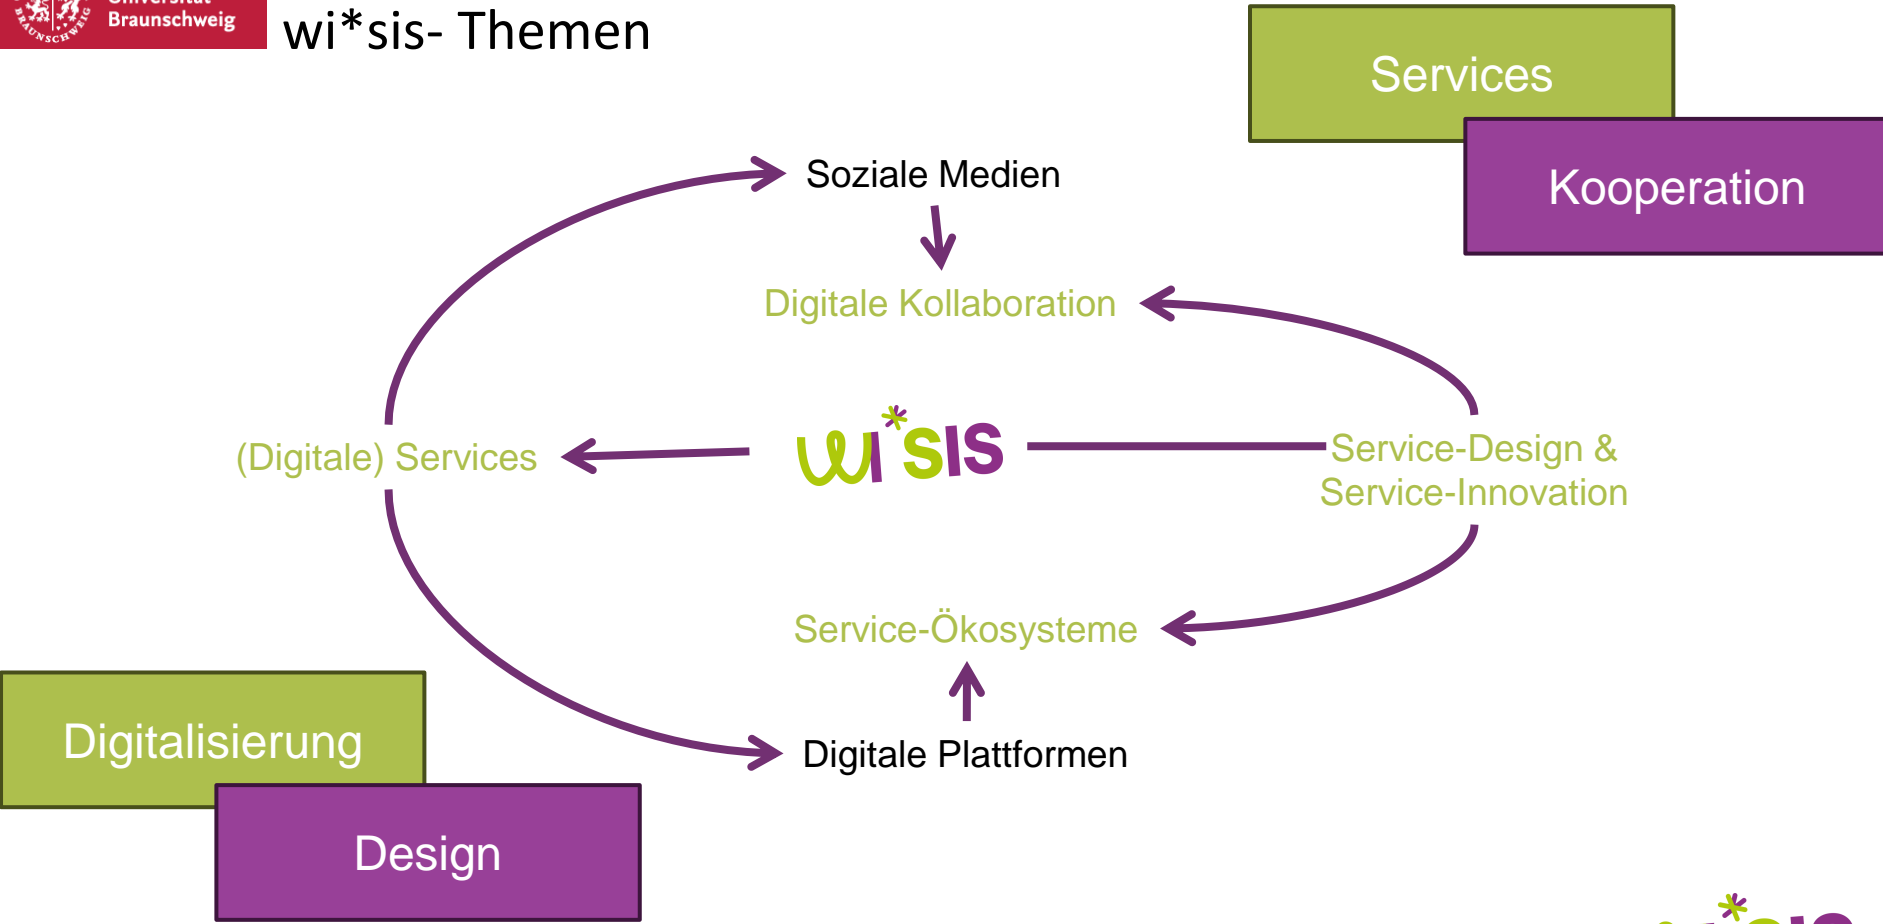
Braunschweig

wi*sis- Themen

Services

Kooperation

Soziale Medien

Digitale Kollaboration

(Digitale) Services

wi*sis

Service-Design & Service-Innovation

Service-Ökosysteme

Digitale Plattformen

Digitalisierung

Design